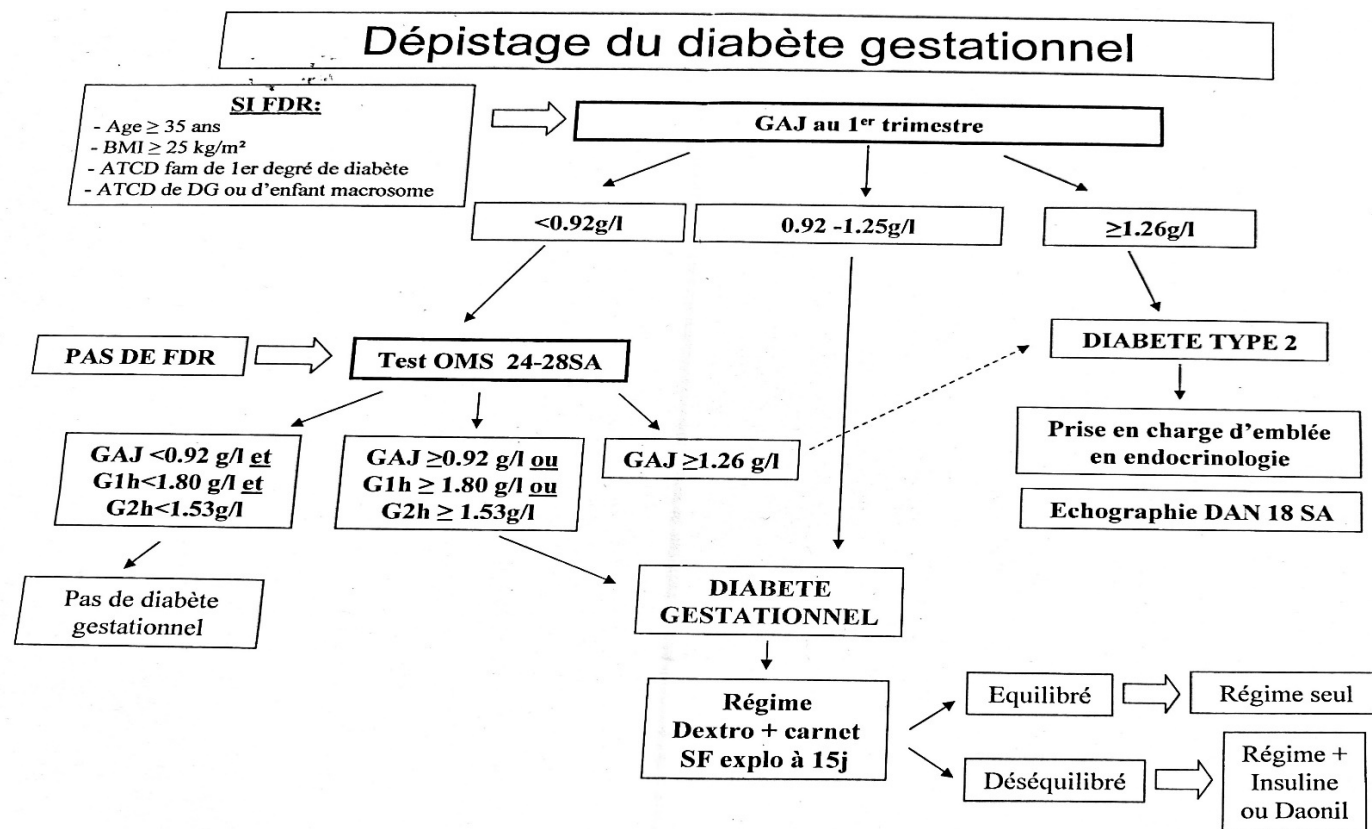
Dépistage du diabète gestationnel

SI FDR:
- Age $\geq$ 35 ans
- BMI $\geq$ 25 kg/m²
- ATCD fam de 1er degré de diabète
- ATCD de DG ou d'enfant macrosome

GAJ au 1$^{er}$ trimestre

<0.92g/l

0.92 -1.25g/l

$\geq$1.26g/l

PAS DE FDR

Test OMS 24-28SA

DIABETE TYPE 2

Prise en charge d'emblée en endocrinologie

Echographie DAN 18 SA

GAJ <0.92 g/l et
G1h<1.80 g/l et
G2h<1.53g/l

GAJ $\geq$0.92 g/l ou
G1h $\geq$ 1.80 g/l ou
G2h $\geq$ 1.53g/l

GAJ $\geq$1.26 g/l

Pas de diabète gestationnel

DIABETE GESTATIONNEL

Régime
Dextro + carnet
SF explo à 15j

Equilibré

Régime seul

Déséquilibré

Régime +
Insuline
ou Daonil